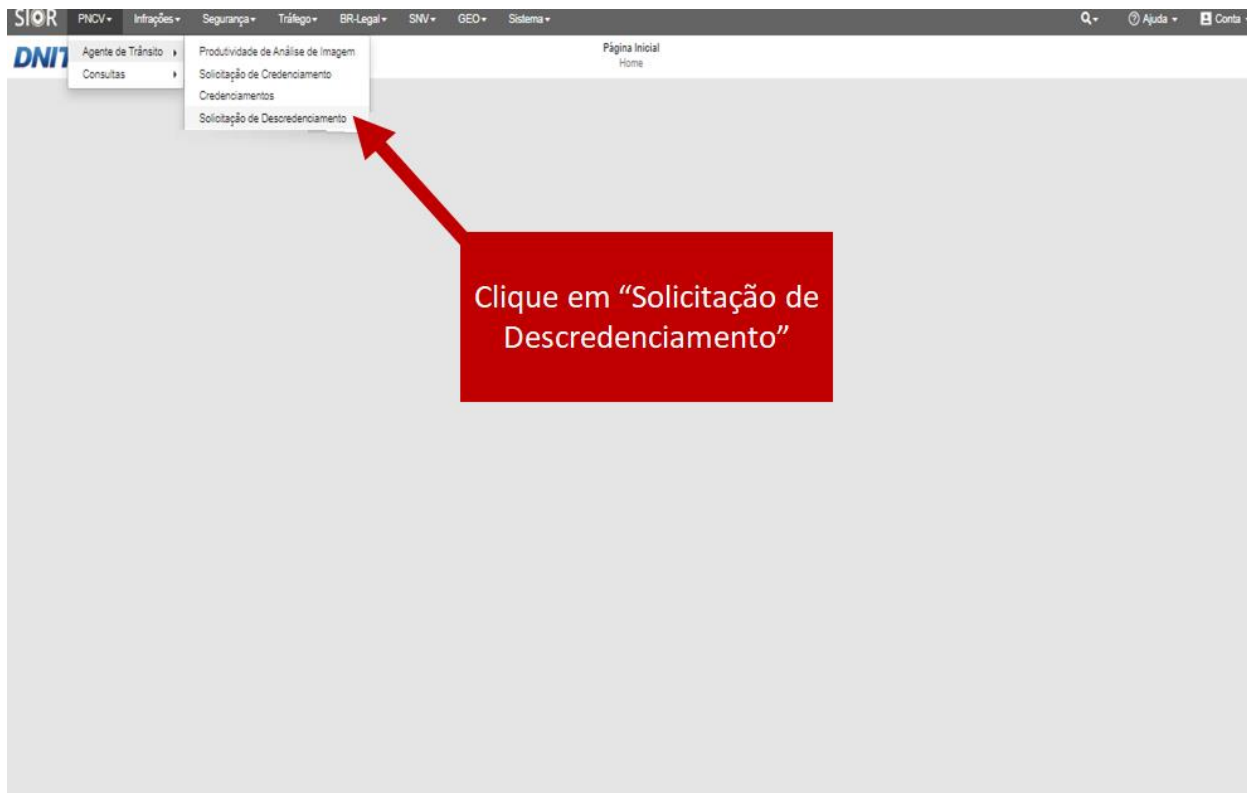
SIOR PNCV ▾ Infrações ▾ Segurança ▾ Tráfego ▾ BR-Legal ▾ SNV ▾ GEO ▾ Sistema ▾

Ajuda ▾ Conta

DNIT

Agente de Trânsito
Consultas

Produtividade de Análise de Imagem
Solicitação de Credenciamento
Credenciamentos
Solicitação de Descredenciamento

Página Inicial
Home

Clique em "Solicitação de Descredenciamento"